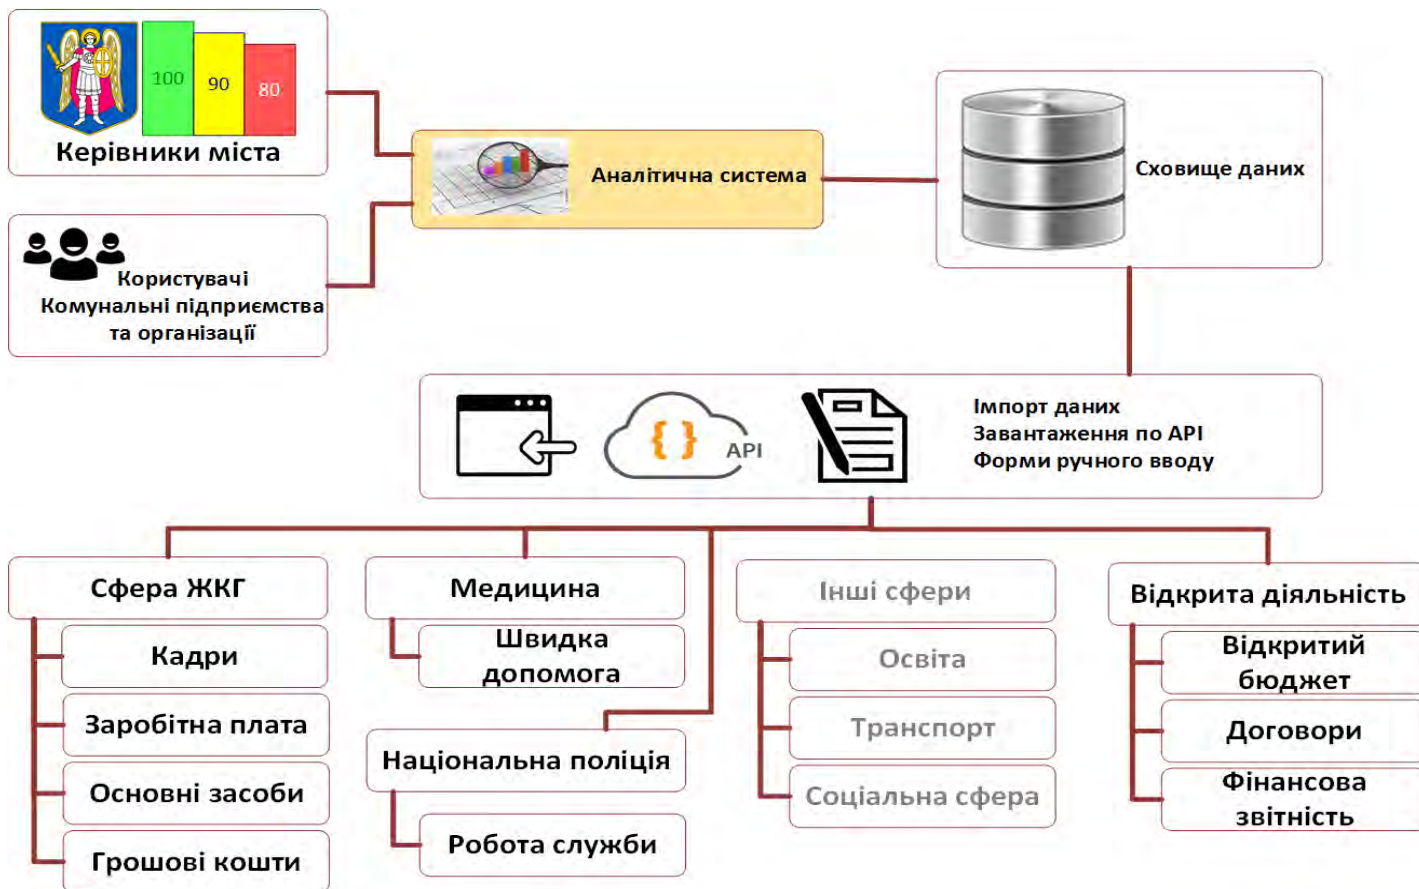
100
90
80
Керівники міста

Користувачі
Комунальні підприємства та організації

Аналітична система

Сховище даних

API

Імпорт даних
Завантаження по API
Форми ручного вводу

Сфера ЖКГ
Кадри
Заробітна плата
Основні засоби
Грошові кошти

Медицина
Швидка допомога

Національна поліція
Робота служби

Інші сфери
Освіта
Транспорт
Соціальна сфера

Відкрита діяльність
Відкритий бюджет
Договори
Фінансова звітність